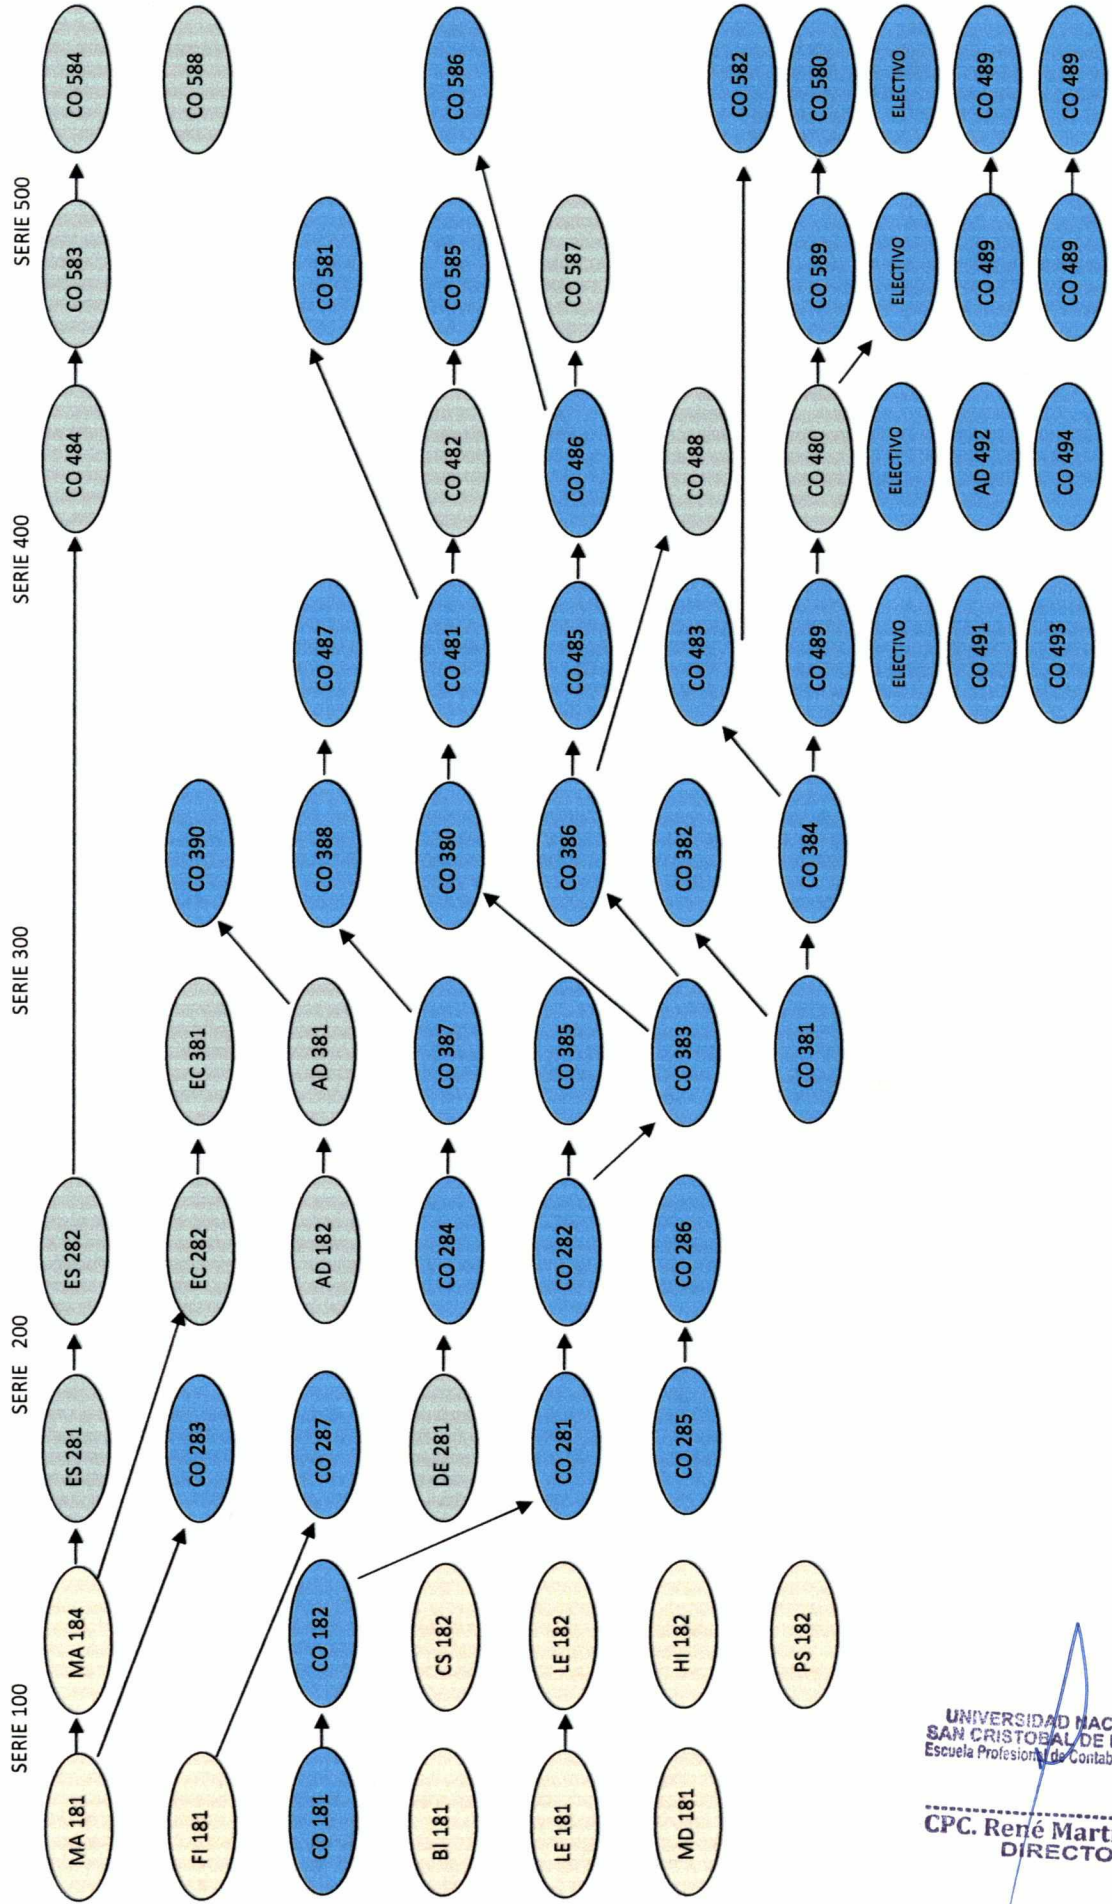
SERIE 100

MA 181
FI 181
CO 181
BI 181
LE 181
MD 181

MA 184
CO 182
CS 182
LE 182
HI 182
PS 182

SERIE 200

ES 281
CO 283
CO 287
DE 281
CO 281
CO 285

ES 282
EC 282
AD 182
CO 284
CO 282
CO 286

SERIE 300

EC 381
AD 381
CO 387
CO 385
CO 383
CO 381

CO 390
CO 388
CO 380
CO 386
CO 382
CO 384

SERIE 400

CO 487
CO 481
CO 485
CO 483
CO 489
ELECTIVO
CO 491
CO 493

CO 484
CO 482
CO 486
CO 488
CO 480
ELECTIVO
AD 492
CO 494

SERIE 500

CO 583
CO 581
CO 585
CO 587
CO 589
ELECTIVO
CO 489
CO 489

CO 584
CO 588
CO 586
CO 582
CO 580
ELECTIVO
CO 489
CO 489

UNIVERSIDAD NAC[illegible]
SAN CRISTOBAL DE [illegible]
Escuela Profesional de Contab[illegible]

CPC. René Mart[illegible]
DIRECTO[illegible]